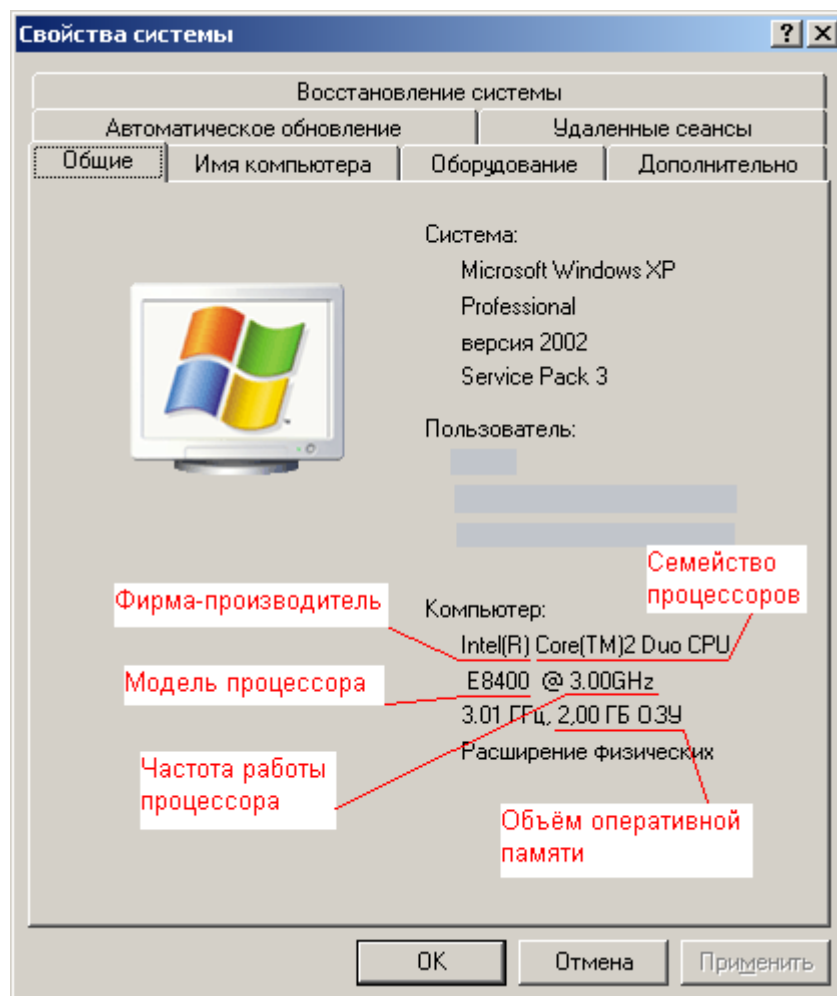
Свойства системы

?

Восстановление системы

Автоматическое обновление

Удаленные сеансы

Общие

Имя компьютера

Оборудование

Дополнительно

Система:
Microsoft Windows XP
Professional
версия 2002
Service Pack 3

Пользователь:

Семейство процессоров

Фирма-производитель

Компьютер:
Intel(R) Core(TM)2 Duo CPU

Модель процессора

E8400 @ 3.00GHz
3.01 ГГц, 2,00 ГБ ОЗУ
Расширение физических

Частота работы процессора

Объём оперативной памяти

OK

Отмена

Применить